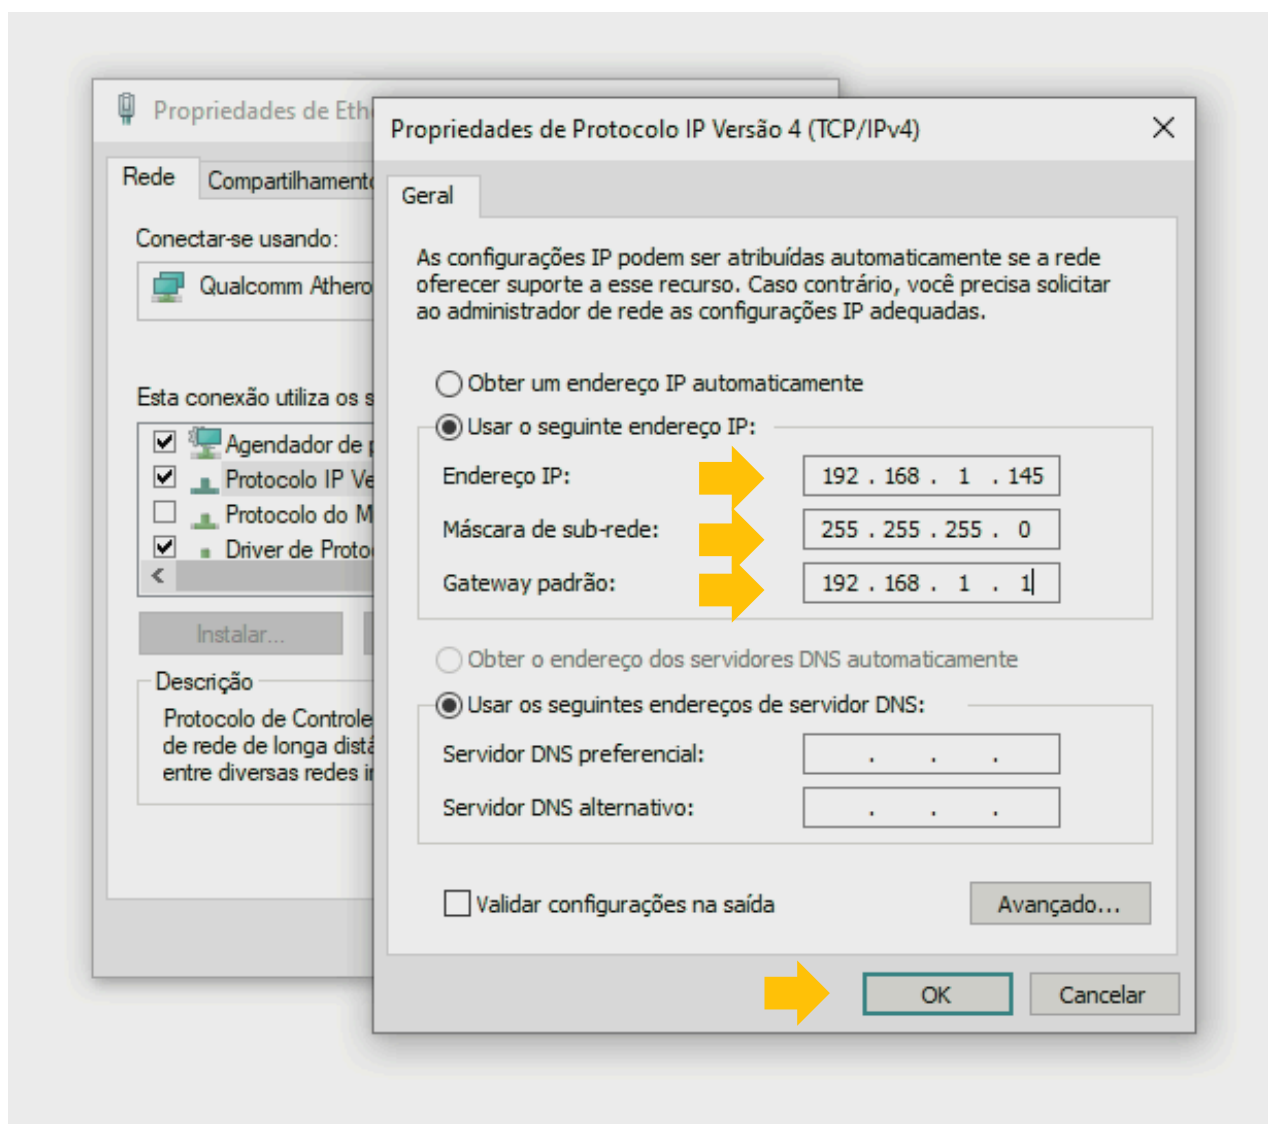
Propriedades de Eth

Rede

Compartilhament

Conectar-se usando:

Qualcomm Athero

Esta conexão utiliza os s

Agendador de

Protocolo IP Ve

Protocolo do M

Driver de Proto

Instalar...

Descrição

Protocolo de Controle de rede de longa distâ entre diversas redes i

Propriedades de Protocolo IP Versão 4 (TCP/IPv4)

Geral

As configurações IP podem ser atribuídas automaticamente se a rede oferecer suporte a esse recurso. Caso contrário, você precisa solicitar ao administrador de rede as configurações IP adequadas.

Obter um endereço IP automaticamente

Usar o seguinte endereço IP:

Endereço IP: 192 . 168 . 1 . 145

Máscara de sub-rede: 255 . 255 . 255 . 0

Gateway padrão: 192 . 168 . 1 . 1

Obter o endereço dos servidores DNS automaticamente

Usar os seguintes endereços de servidor DNS:

Servidor DNS preferencial: . . .

Servidor DNS alternativo: . . .

Validar configurações na saída

Avançado...

OK

Cancelar